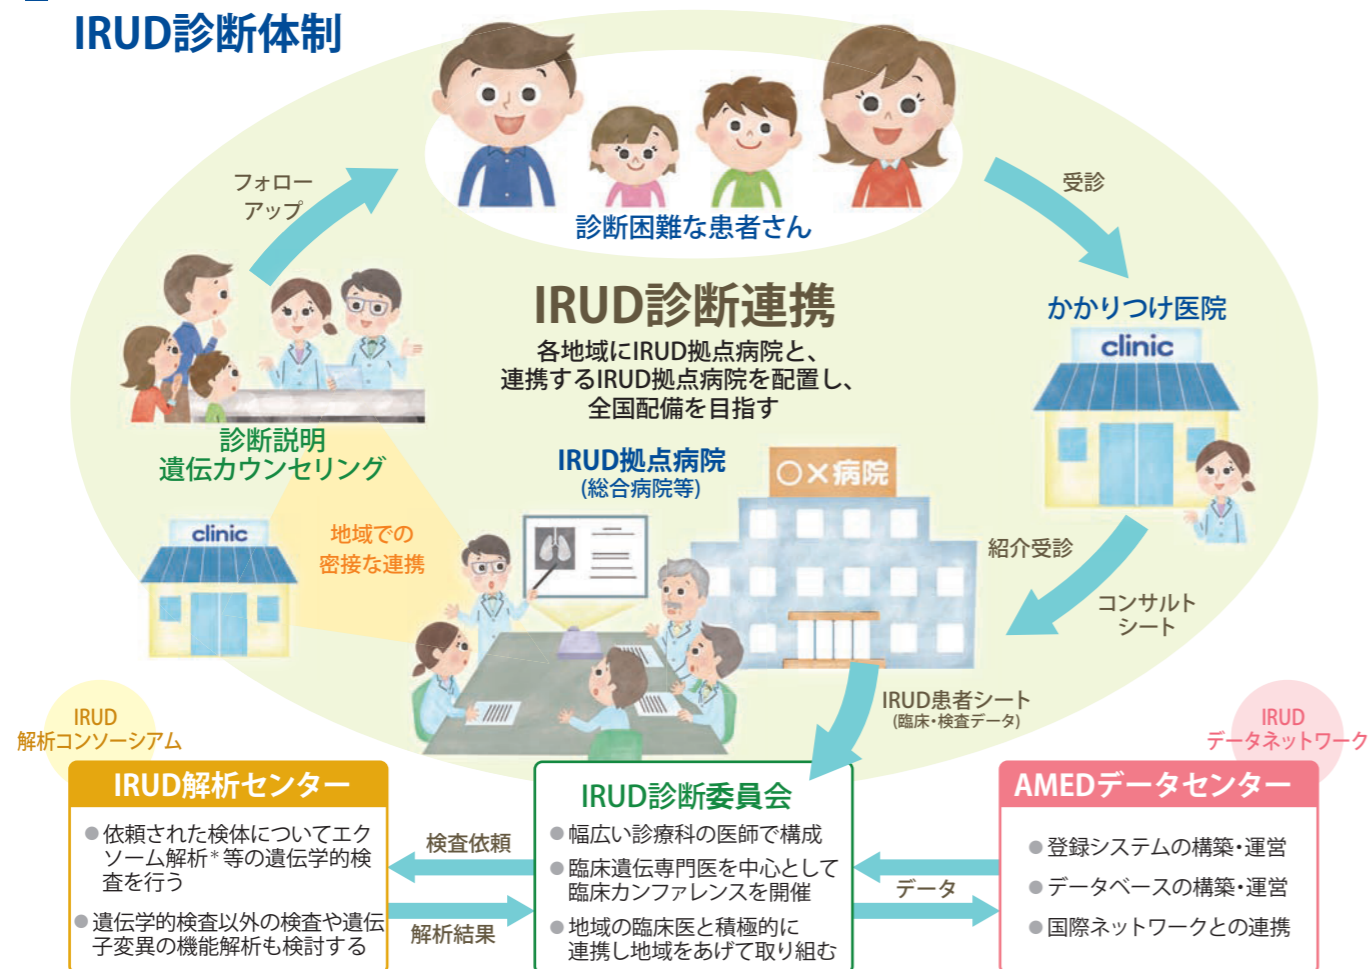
IRUD診断体制

フォロー
アップ

診断困難な患者さん

受診

IRUD診断連携

各地域にIRUD拠点病院と、
連携するIRUD拠点病院を配置し、
全国配備を目指す

かかりつけ医院

clinic

診断説明
遺伝カウンセリング

IRUD拠点病院
(総合病院等)

○×病院

clinic

地域での
密接な連携

紹介受診

コンサルト
シート

IRUD患者シート
(臨床・検査データ)

IRUD
解析コンソーシアム

IRUD
データネットワーク

IRUD解析センター

●依頼された検体についてエクソーム解析＊等の遺伝学的検査を行う

●遺伝学的検査以外の検査や遺伝子変異の機能解析も検討する

検査依頼

解析結果

IRUD診断委員会

●幅広い診療科の医師で構成

●臨床遺伝専門医を中心として臨床カンファレンスを開催

●地域の臨床医と積極的に連携し地域をあげて取り組む

データ

AMEDデータセンター

●登録システムの構築・運営

●データベースの構築・運営

●国際ネットワークとの連携